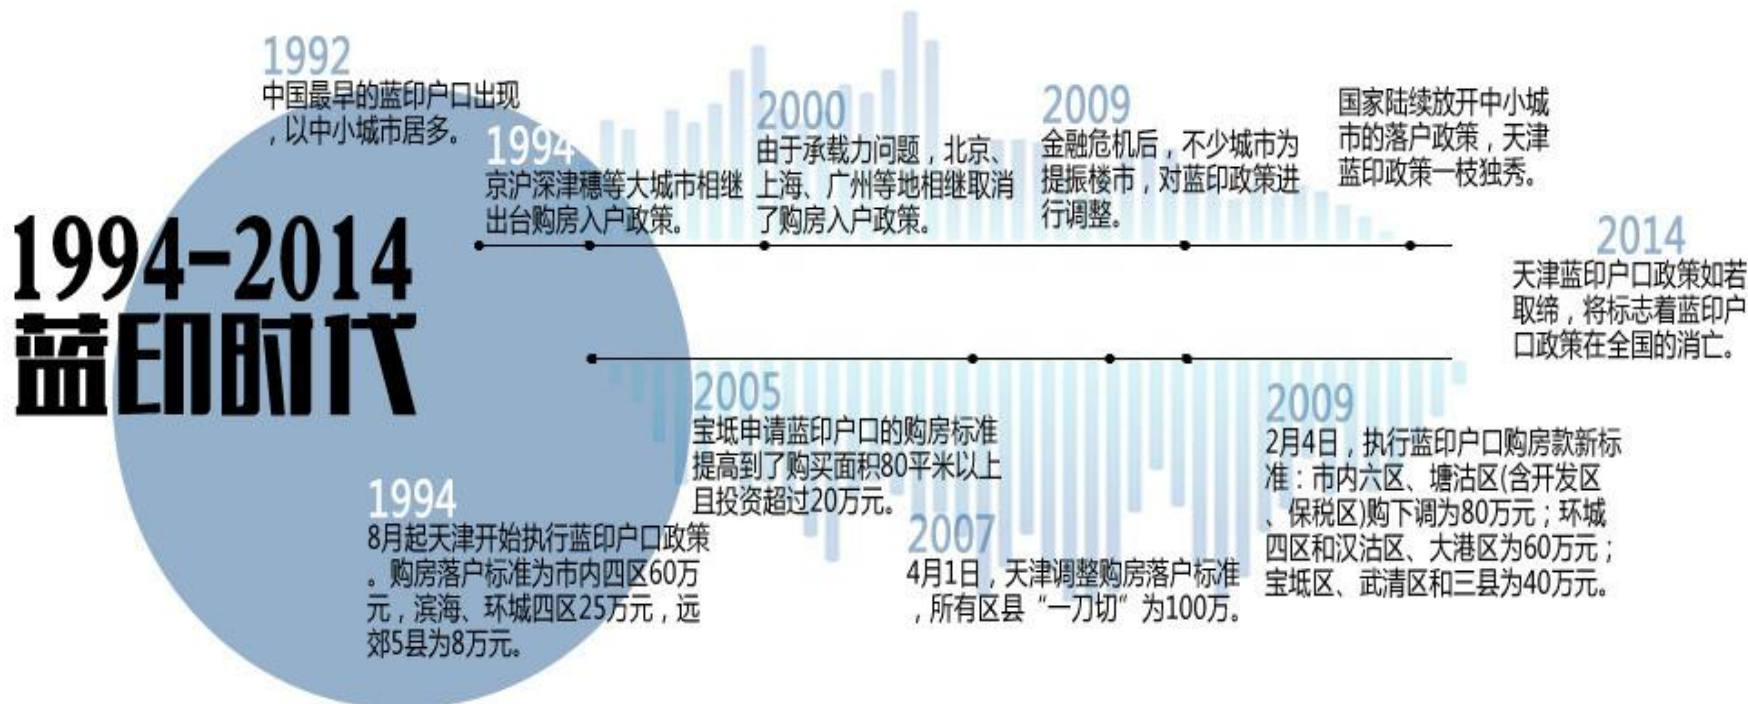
1994-2014
蓝印时代

1992
中国最早的蓝印户口出现，以中小城市居多。

1994
京沪深津穗等大城市相继出台购房入户政策。

2000
由于承载力问题，北京、上海、广州等地相继取消了购房入户政策。

2009
金融危机后，不少城市为提振楼市，对蓝印政策进行调整。

国家陆续放开中小城市的落户政策，天津蓝印政策一枝独秀。

2014
天津蓝印户口政策如若取缔，将标志着蓝印户口政策在全国的消亡。

1994
8月起天津开始执行蓝印户口政策。购房落户标准为市内四区60万元，滨海、环城四区25万元，远郊5县为8万元。

2005
宝坻申请蓝印户口的购房标准提高到了购买面积80平米以上且投资超过20万元。

2007
4月1日，天津调整购房落户标准，所有区县“一刀切”为100万。

2009
2月4日，执行蓝印户口购房款新标准：市内六区、塘沽区(含开发区、保税区)购下调为80万元；环城四区和汉沽区、大港区为60万元；宝坻区、武清区和三县为40万元。